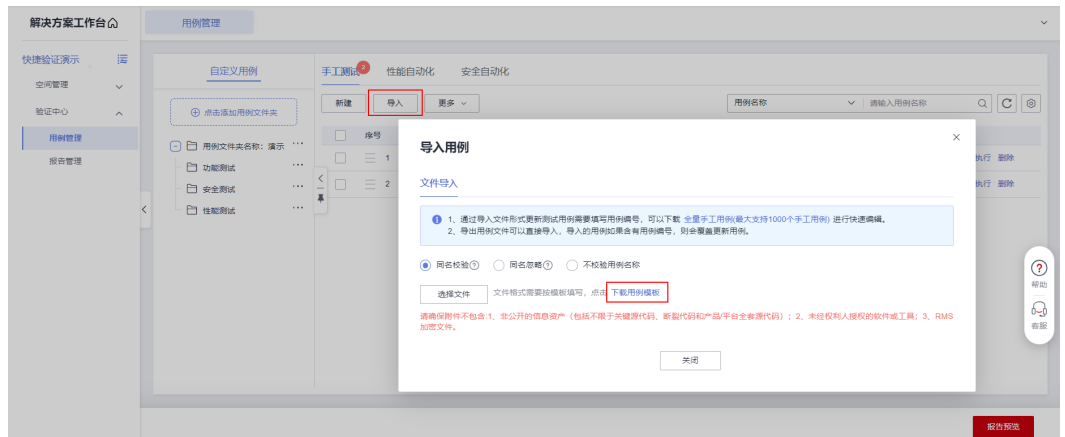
解决方案工作台

用例管理

快捷验证演示

空间管理

验证中心

用例管理

报告管理

自定义用例

点击添加用例文件夹

用例文件夹名称：演示

功能测试

安全测试

性能测试

手工测试 2

性能自动化

安全自动化

新建

导入

更多

用例名称

请输入用例名称

序号

1

2

执行 删除

执行 删除

导入用例

文件导入

1、通过导入文件形式更新测试用例需要填写用例编号，可以下载 全量手工用例(最大支持1000个手工用例) 进行快速编辑。
2、导出用例文件可以直接导入，导入的用例如果含有用例编号，则会覆盖更新用例。

同名校验

同名忽略

不校验用例名称

选择文件

文件格式需按模板填写，点击 下载用例模板

请确保附件不包含:1、非公开的信息资产（包括不限于关键源代码、新型代码和产品/平台全套源代码）；2、未经权利人授权的软件或工具；3、RMS加密文件。

关闭

帮助

客服

报告预览